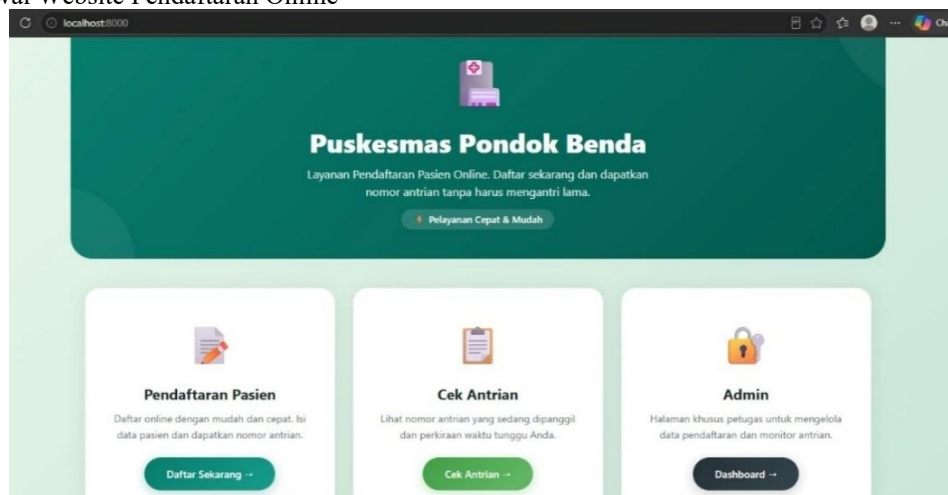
wal Website Pendaftaran Online

localhost:8000

Puskesmas Pondok Benda

Layanan Pendaftaran Pasien Online. Daftar sekarang dan dapatkan nomor antrian tanpa harus mengantri lama.

Pelayanan Cepat & Mudah

Pendaftaran Pasien

Daftar online dengan mudah dan cepat. Isi data pasien dan dapatkan nomor antrian.

Daftar Sekarang →

Cek Antrian

Lihat nomor antrian yang sedang dipanggil dan perkiraan waktu tunggu Anda.

Cek Antrian →

Admin

Halaman khusus petugas untuk mengelola data pendaftaran dan monitor antrian.

Dashboard →